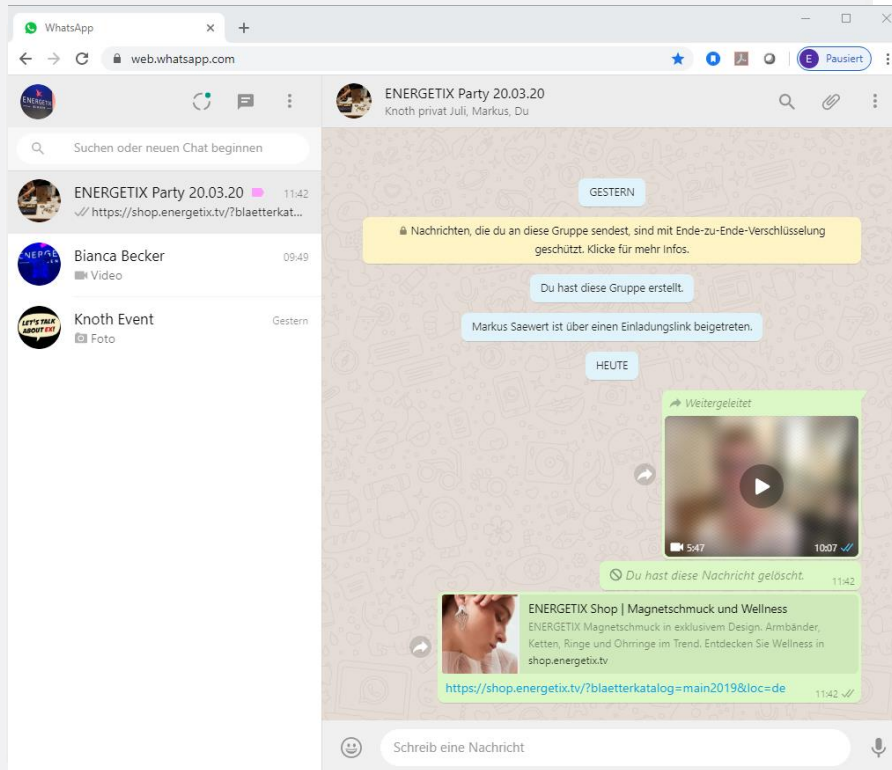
WhatsApp ×
+

web.whatsapp.com
E Pausiert

ENERGETIX

Suchen oder neuen Chat beginnen

ENERGETIX Party 20.03.20 11:42
https://shop.energetix.tv/?blaetterkat...

Bianca Becker 09:49
Video

Knoth Event Gestern
Foto

ENERGETIX Party 20.03.20
Knoth privat Juli, Markus, Du

GESTERN

Nachrichten, die du an diese Gruppe sendest, sind mit Ende-zu-Ende-Verschlüsselung geschützt. Klicke für mehr Infos.

Du hast diese Gruppe erstellt.

Markus Saewert ist über einen Einladungslink beigetreten.

HEUTE

Weitergeleitet

5:47 10:07

Du hast diese Nachricht gelöscht. 11:42

ENERGETIX Shop | Magnetschmuck und Wellness
ENERGETIX Magnetschmuck in exklusivem Design. Armbänder, Ketten, Ringe und Ohrringe im Trend. Entdecken Sie Wellness in
shop.energetix.tv

https://shop.energetix.tv/?blaetterkatalog=main2019&loc=de 11:42

Schreib eine Nachricht